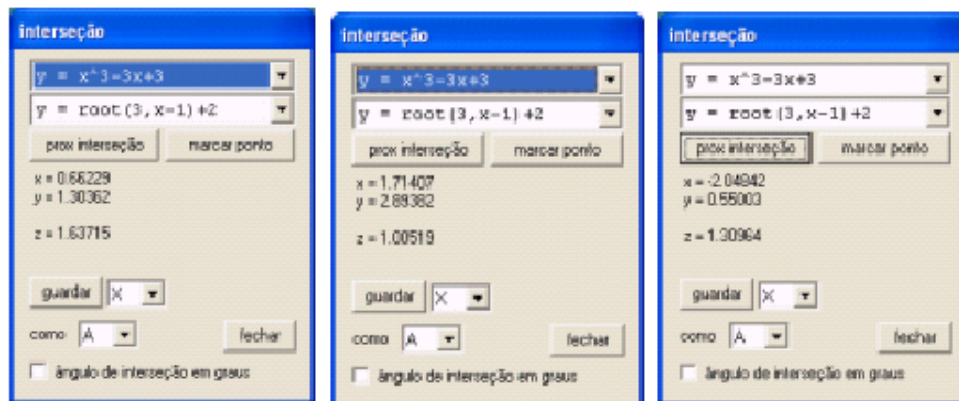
interseção

y = x^3-3x+3

y = root(3,x-1)+2

prox interseção

marcar ponto

x = 0.66229
y = 1.30362

z = 1.63715

guardar

X

como

A

fechar

ângulo de interseção em graus

interseção

y = x^3-3x+3

y = root(3,x-1)+2

prox interseção

marcar ponto

x = 1.71407
y = 2.89382

z = 1.00519

guardar

X

como

A

fechar

ângulo de interseção em graus

interseção

y = x^3-3x+3

y = root(3,x-1)+2

prox interseção

marcar ponto

x = -2.04942
y = 0.55003

z = 1.30964

guardar

X

como

A

fechar

ângulo de interseção em graus